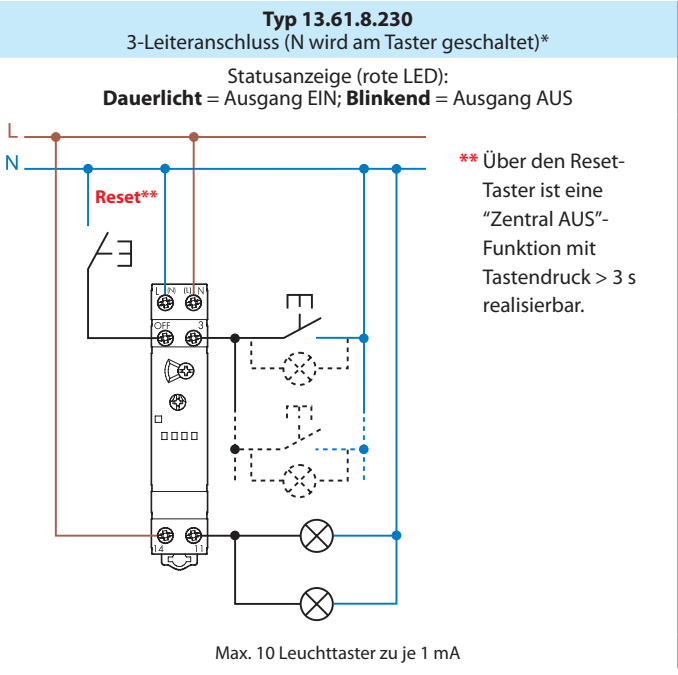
**Typ 13.61.8.230**
3-Leiteranschluss (N wird am Taster geschaltet)*

Statusanzeige (rote LED):
**Dauerlicht** = Ausgang EIN; **Blinkend** = Ausgang AUS

L

N

**Reset****

L (N) (L) N

OFF 3

14 11

** Über den Reset-Taster ist eine "Zentral AUS"-Funktion mit Tastendruck > 3 s realisierbar.

Max. 10 Leuchttaster zu je 1 mA